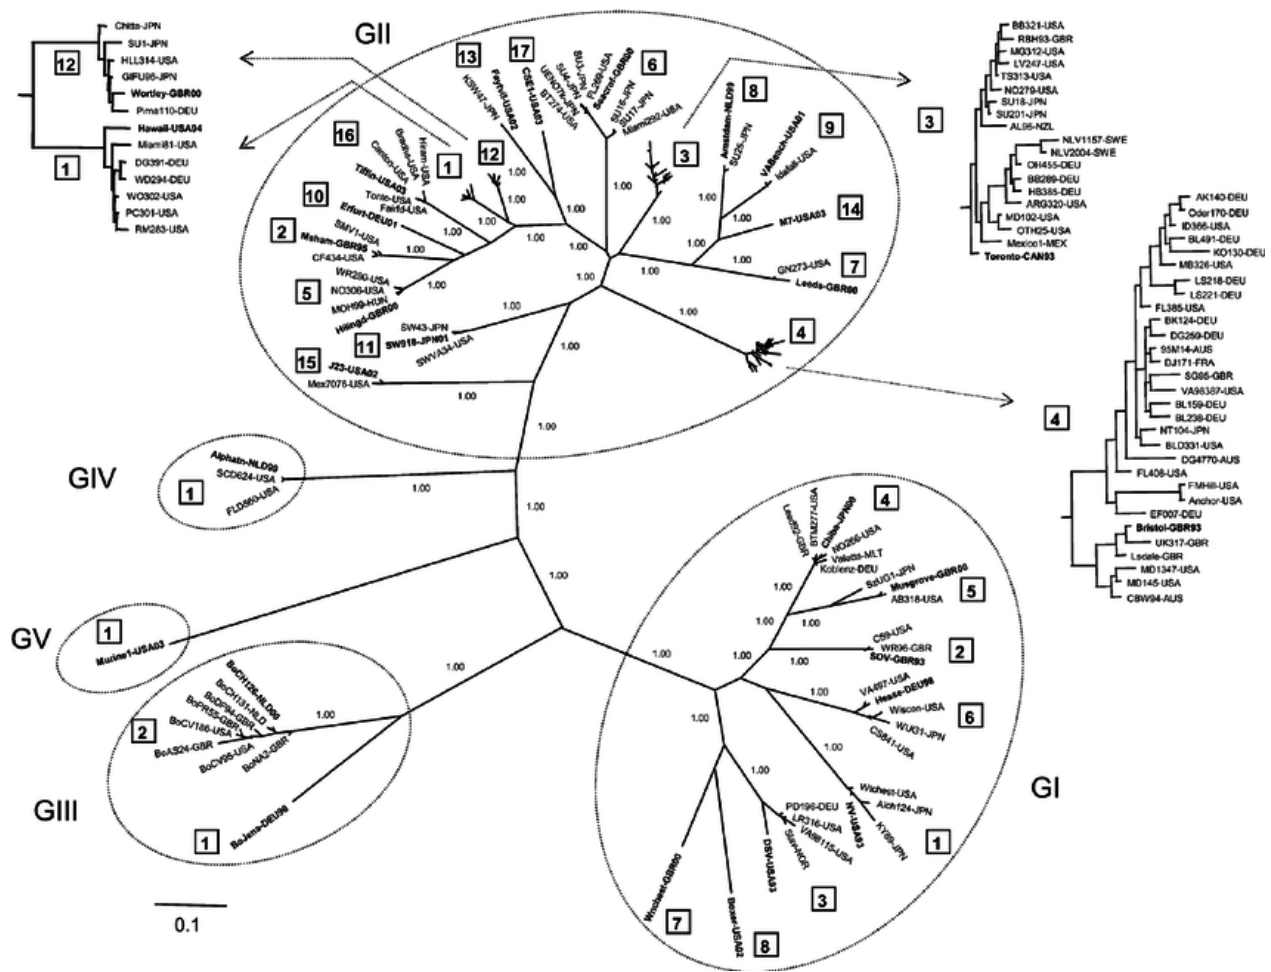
12
Chitta-JPN
SU1-JPN
HLL314-USA
GIFU95-JPN
Wortley-GBR00
Pirna110-DEU

1
Hawaii-USA94
Miami81-USA
DG391-DEU
WD294-DEU
WO302-USA
PC301-USA
RM283-USA

GII

13
17
6
16
1
12
3
8
9
10
14
2
7
5
11
4
15

KSW47-JPN
Fayht-USA02
CBE1-USA03
UENOTK-JPN
BT214-USA
SU4-JPN
FL269-USA
Seacroft-GBR00
SU16-JPN
SU17-JPN
Miami292-USA
Amsterdam-NLD99
SU25-JPN
VABeach-USA01
Idaho-USA
M7-USA03
GN273-USA
Leeds-GBR00
Hiram-USA
Beshi-USA
Carlton-USA
Tiffin-USA03
Tonto-USA
Fairfd-USA
Erfurt-DEU01
SMV1-USA
Mexham-GBR95
CF434-USA
WR290-USA
NO306-USA
MOH99-HUN
Hillingd-GBR00
SW43-JPN
SW918-JPN01
SWVA34-USA
J23-USA02
Mex7076-USA

1.00

3
BB321-USA
RBH93-GBR
MG312-USA
LV247-USA
TS313-USA
NO279-USA
SU18-JPN
SU201-JPN
AL96-NZL
NLV1157-SWE
NLV2004-SWE
OH455-DEU
BB289-DEU
HB385-DEU
ARG320-USA
MD102-USA
OTH25-USA
Mexico1-MEX
Toronto-CAN93

4
AK140-DEU
Oder170-DEU
ID366-USA
BL491-DEU
KO130-DEU
MB326-USA
LS218-DEU
LS221-DEU
FL385-USA
BK124-DEU
DG259-DEU
95M14-AUS
DJ171-FRA
SG65-GBR
VA98387-USA
BL159-DEU
BL238-DEU
NT104-JPN
BLD331-USA
DG4770-AUS
FL408-USA
FMHill-USA
Anchor-USA
EF007-DEU
Bristol-GBR93
UK317-GBR
Lodale-GBR
MD1347-USA
MD145-USA
CBW94-AUS

GIV
1
Alphatron-NLD98
SCD624-USA
FLD560-USA

GV
1
Murine1-USA03

GIII
2
BoCH126-NLD00
BoCH131-NLD
BoDP94-GBR
BoPR55-GBR
BoCV186-USA
BoAS24-GBR
BoCV95-USA
BoNA2-GBR
1
Bo-Jena-DEU98

GI
4
Leedfd-GBR
BTM2774-USA
Chiba-JPN00
HO266-USA
Valletta-MLT
Koblenz-DEU
5
SzUG1-JPN
Musgrove-GBR00
AB318-USA
2
C59-USA
WR96-GBR
SOV-GBR93
6
VA497-USA
Hesse-DEU98
Wiscon-USA
WUG1-JPN
CS841-USA
1
Wichest-USA
Aichi124-JPN
NV-USA93
KY89-JPN
3
PD196-DEU
LR316-USA
VA98115-USA
SaarHGR
DSV-USA93
7
Winchest-GBR00
8
Boxer-USA02

0.1